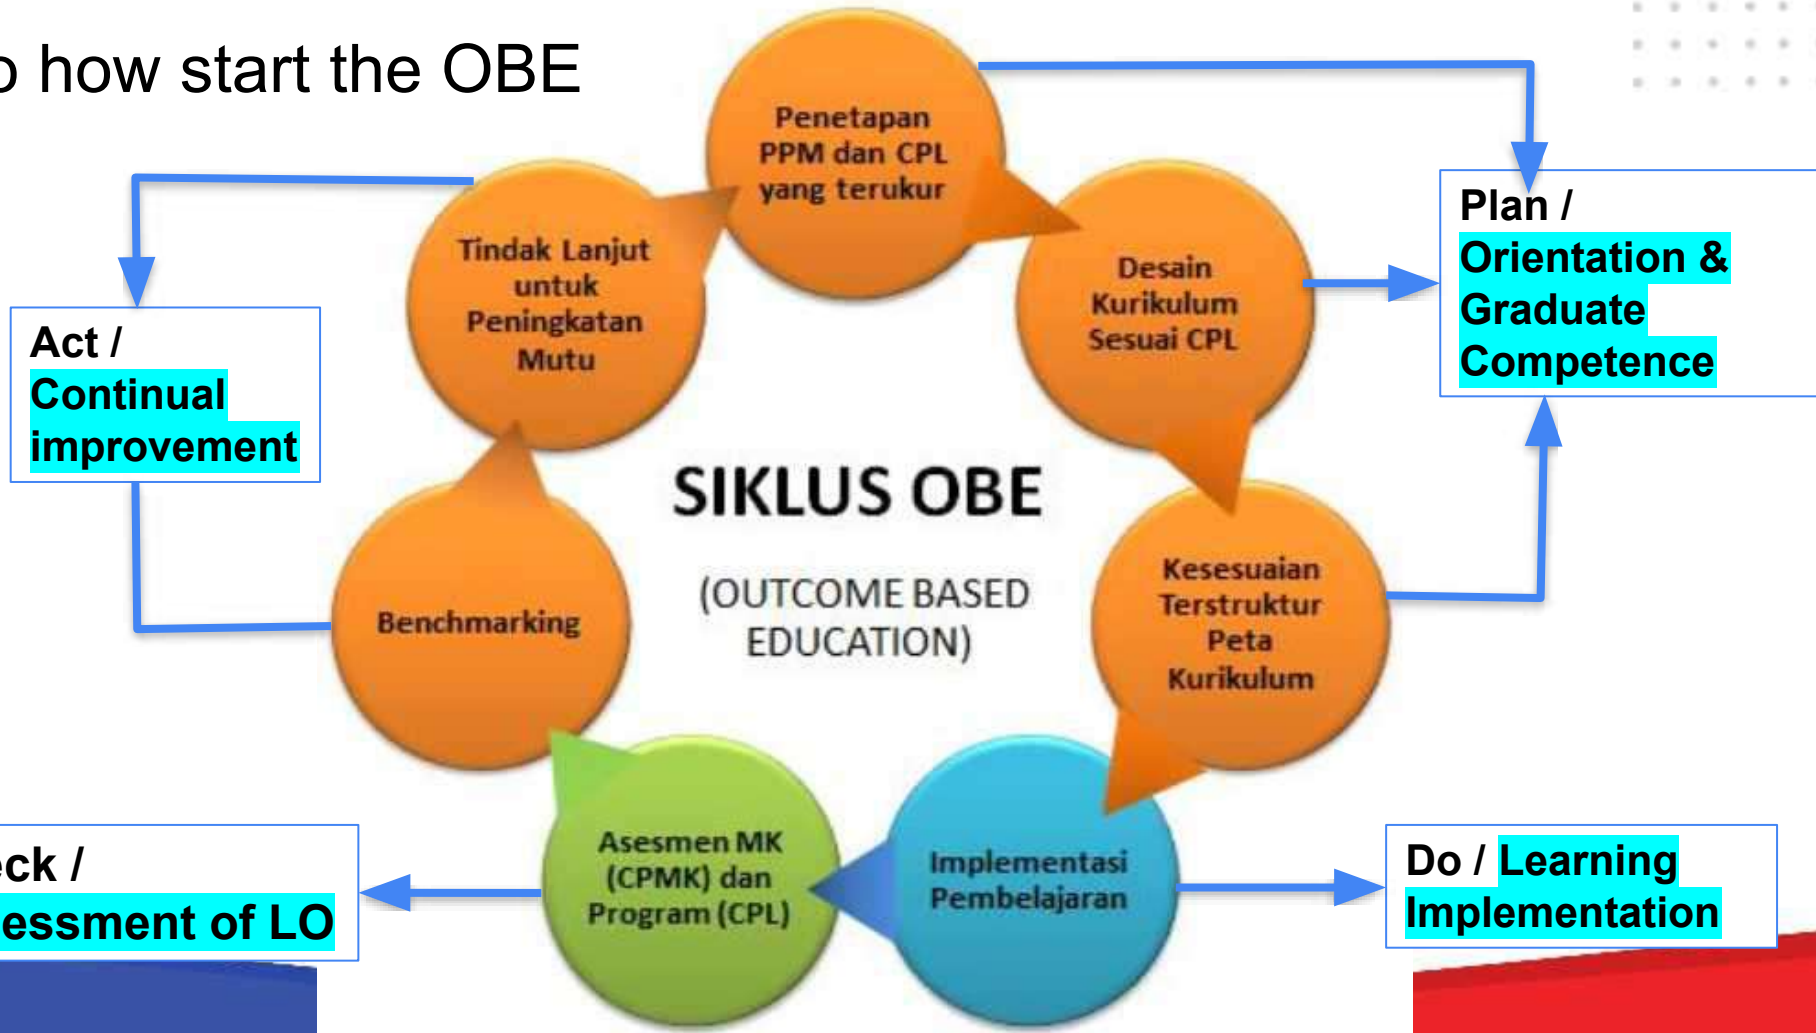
o how start the OBE

Penetapan PPM dan CPL yang terukur

Plan / Orientation & Graduate Competence

Tindak Lanjut untuk Peningkatan Mutu

Desain Kurikulum Sesuai CPL

Act / Continual improvement

SIKLUS OBE

(OUTCOME BASED EDUCATION)

Benchmarking

Kesesuaian Terstruktur Peta Kurikulum

Asesmen MK (CPMK) dan Program (CPL)

Implementasi Pembelajaran

eck / essment of LO

Do / Learning Implementation